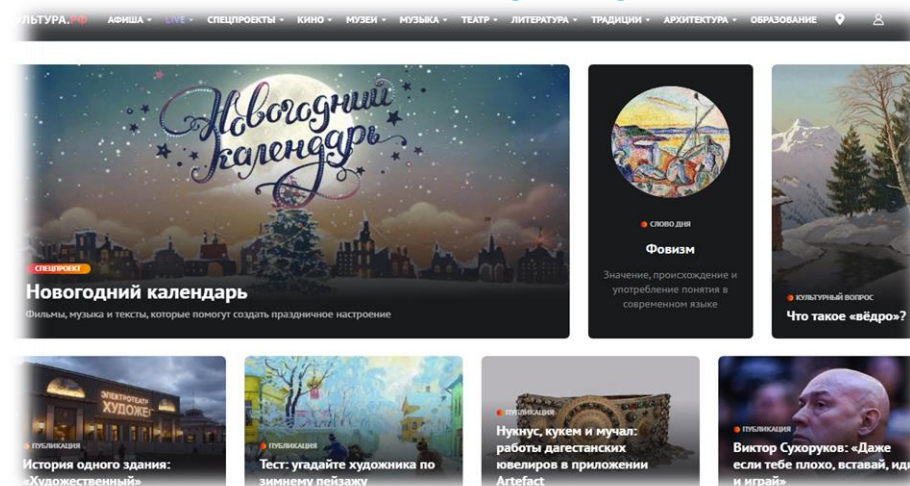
ЛЬТУРА.РФ АФИША LIVE СПЕЦПРОЕКТЫ КИНО МУЗЕИ МУЗЫКА ТЕАТР ЛИТЕРАТУРА ТРАДИЦИИ АРХИТЕКТУРА ОБРАЗОВАНИЕ

Новогодний календарь

СПЕЦПРОЕКТ

Новогодний календарь

Фильмы, музыка и тексты, которые помогут создать праздничное настроение

СЛОВО ДНЯ

Фовизм

Значение, происхождение и употребление понятия в современном языке

КУЛЬТУРНЫЙ ВОПРОС

Что такое «вёдро»?

ЭЛЕКТРОТЕАТР ХУДОЖЕ

ПУБЛИКАЦИЯ

История одного здания: «Художественный»

ПУБЛИКАЦИЯ

Тест: угадайте художника по зимнему пейзажу

ПУБЛИКАЦИЯ

Нукнус, кукем и мучал: работы дагестанских ювелиров в приложении Artefact

ПУБЛИКАЦИЯ

Виктор Сухоруков: «Даже если тебе плохо, вставай, ид и играй»